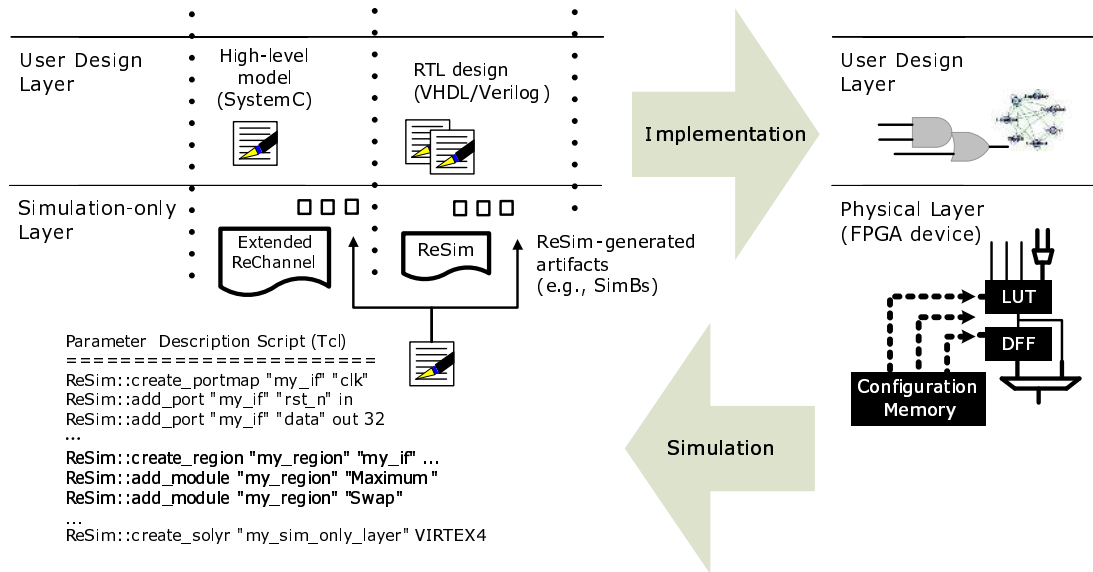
User Design Layer

High-level model (SystemC)

RTL design (VHDL/Verilog)

Implementation

User Design Layer

Simulation-only Layer

Extended ReChannel

ReSim

ReSim-generated artifacts (e.g., SimBs)

Physical Layer (FPGA device)

LUT

DFF

Configuration Memory

Parameter Description Script (Tcl)
======================
ReSim::create_portmap "my_if" "clk"
ReSim::add_port "my_if" "rst_n" in
ReSim::add_port "my_if" "data" out 32
...
ReSim::create_region "my_region" "my_if" ...
ReSim::add_module "my_region" "Maximum"
ReSim::add_module "my_region" "Swap"
...
ReSim::create_solyr "my_sim_only_layer" VIRTEX4

Simulation